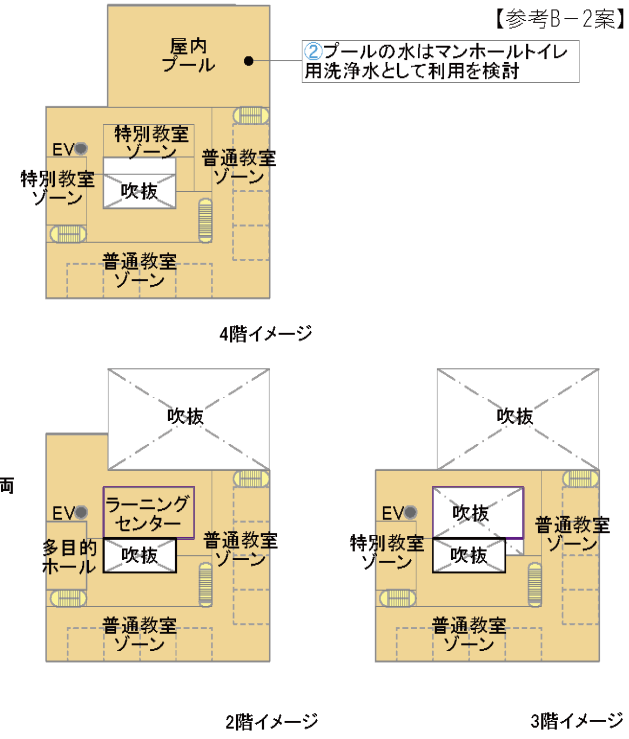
【参考B－2案】

屋内
プール

②プールの水はマンホールトイレ用洗浄水として利用を検討

EV

特別教室
ゾーン

特別教室
ゾーン

吹抜

普通教室
ゾーン

普通教室
ゾーン

4階イメージ

吹抜

両

EV

ラーニング
センター

多目的
ホール

吹抜

普通教室
ゾーン

普通教室
ゾーン

2階イメージ

吹抜

EV

吹抜

特別教室
ゾーン

吹抜

普通教室
ゾーン

普通教室
ゾーン

3階イメージ